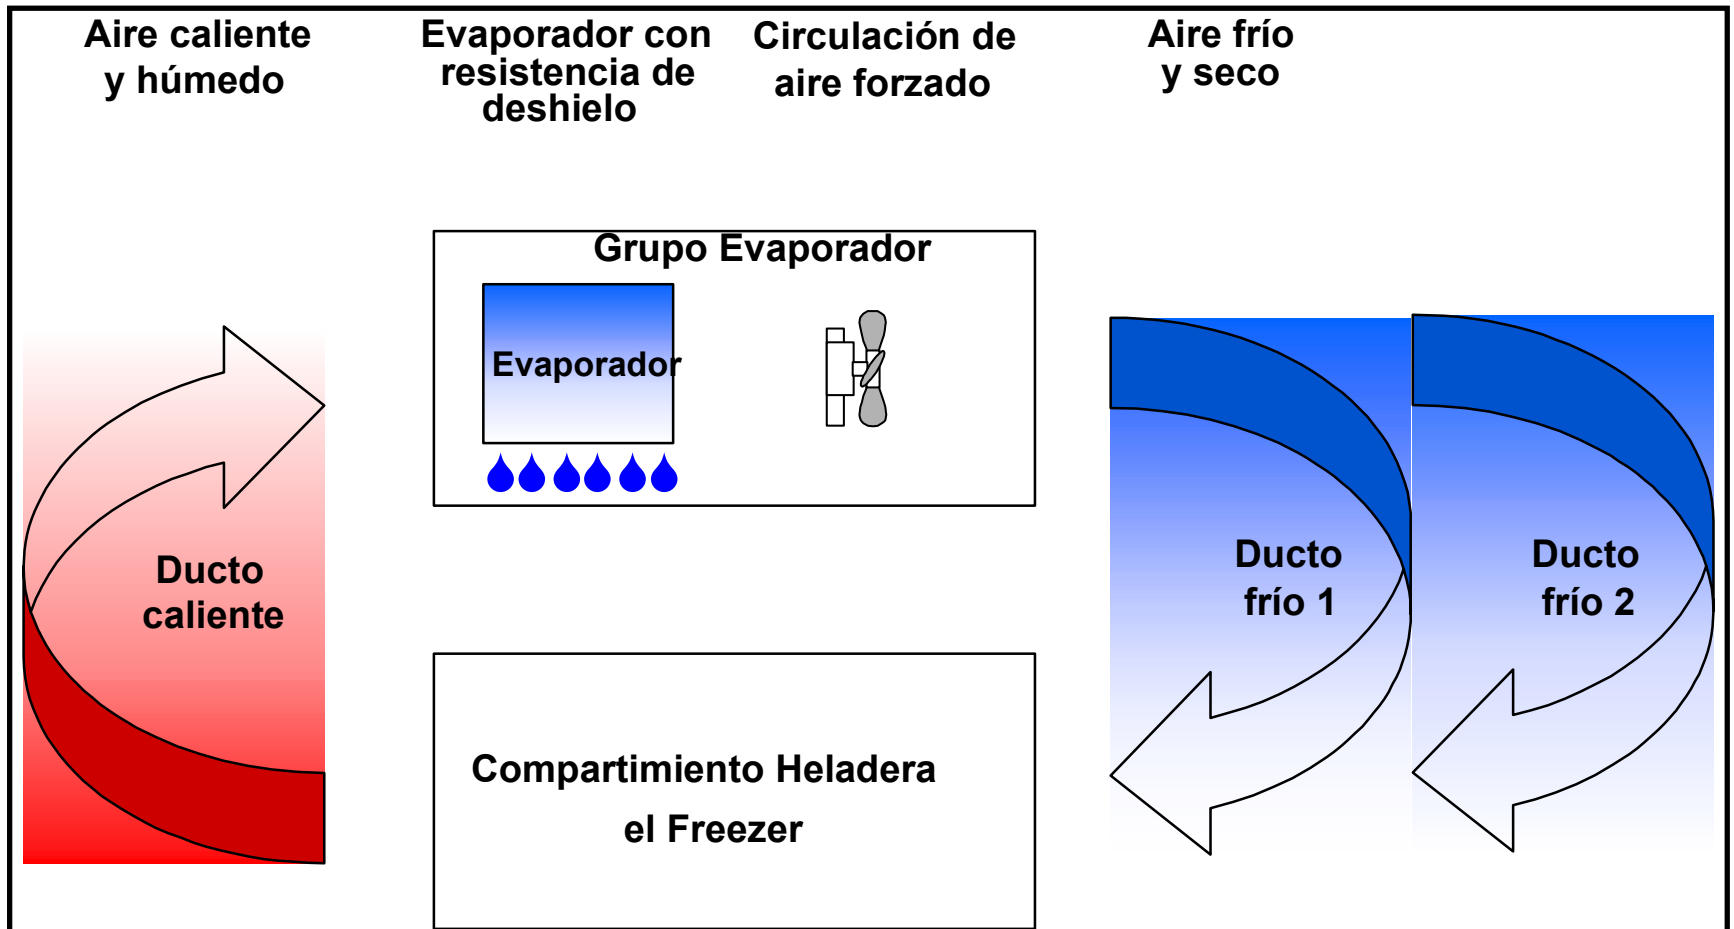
Aire caliente y húmedo

Evaporador con resistencia de deshielo

Circulación de aire forzado

Aire frío y seco

Grupo Evaporador

Evaporador

Ducto caliente

Ducto frío 1

Ducto frío 2

Compartimiento Heladera el Freezer